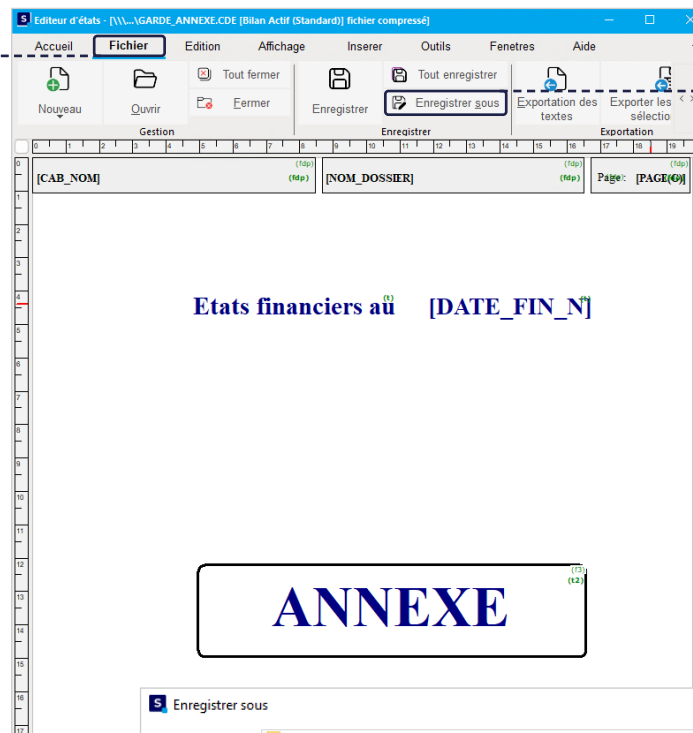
Editeur d'états - [\\...\GARDE_ANNEXE.CDE [Bilan Actif (Standard)] fichier compressé]

Accueil Fichier Edition Affichage Inserer Outils Fenetres Aide

Nouveau Ouvrir Tout fermer Fermer
Gestion

Enregistrer Tout enregistrer Enregistrer sous
Enregistrer

Exportation des textes Exporter les sélection
Exportation

0 1 2 3 4 5 6 7 8 9 10 11 12 13 14 15 16 17 18 19

(fdp) [CAB_NOM] (fdp)
(fdp) [NOM_DOSSIER] (fdp)
(fdp) Page: [PAGE(0)] (fdp)

0 1 2 3 4 5 6 7 8 9 10 11 12 13 14 15 16 17

Etats financiers au (t) [DATE_FIN_N] (t)

(f3) (t2)
ANNEXE

Enregistrer sous